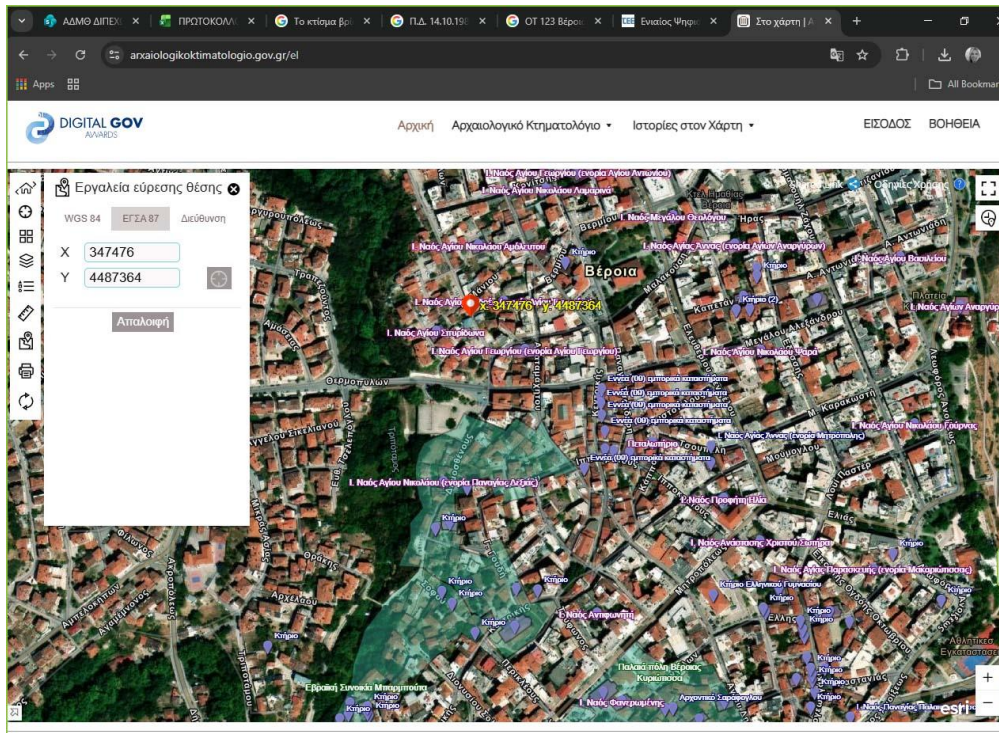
ΑΔΜΘ ΔΙΠΕΧ | ΠΡΩΤΟΚΟΛΛ | Το κτίσμα βρ | Π.Δ. 14.10.19 | ΟΤ 123 Βέροι | Ενιαίος Ψηφι | Στο χάρτη | Α

arxaiologikoktimatologio.gov.gr/el

Apps

All Bookmarks

DIGITAL GOV AWARDS

Αρχική Αρχαιολογικό Κτηματολόγιο ▾ Ιστορίες στον Χάρτη ▾ ΕΙΣΟΔΟΣ ΒΟΗΘΕΙΑ

Εργαλεία εύρεσης θέσης

WGS 84 ΕΓΣΑ 87 Διεύθυνση

X 347476
Y 4487364

Απαλοιφή

X: 347476 Y: 4487364

Ι. Ναός Αγίου Γεωργίου (ενορία Αγίου Αντωνίου)
Ι. Ναός Αγίου Νικολάου Λαμαρινα
Ι. Ναός Μεγάλου Θεολόγου
Ι. Ναός Αγίου Νικολάου Αμάλιωτου
Ι. Ναός Αγίας Άννας (ενορία Αγίων Αναργύρων)
Ι. Ναός Αγίου Βασιλείου
Βέροια
Κτήριο
Κτήριο (2)
Ι. Ναός Αγίων Αναργύρων
Ι. Ναός Αγίου Σπυρίδωνα
Ι. Ναός Αγίου Γεωργίου (ενορία Αγίου Γεωργίου)
Ι. Ναός Αγίου Νικολάου Φαρά
Θερμοπυλών
Εννέα (09) εμπορικά καταστήματα
Πεταλωτήριο
Ι. Ναός Αγίας Άννας (ενορία Μητροπόλεως)
Ι. Ναός Αγίου Νικολάου Γούρνας
Ι. Ναός Αγίου Νικολάου (ενορία Παναγίας Αρξιάς)
Ι. Ναός Προφήτη Ηλία
Ι. Ναός Ανάστασης Χριστού Σωτήρος
Ι. Ναός Αγίας Παρασκευής (ενορία Μακαρισσας)
Κτήριο Ελληνικού Γυμνασίου
Ι. Ναός Αντιφωνητή
Παλαιά πόλη Βέροιας Κυριώτισσα
Εβραϊκή Συνοικία Μπαρμπούτα
Αρχοντικό Σαράφογλου
Ι. Ναός Φανερωμένης
Ι. Ναός Παναγίας Παλαιοκ
Αυθαίρετες Εγκαταστάσεις
Ελλης
Αρχελάου
Ιτρατοπέδου
Ήρας
Κάπετον
Ελιάς
Κ. Καρακωστα
esri